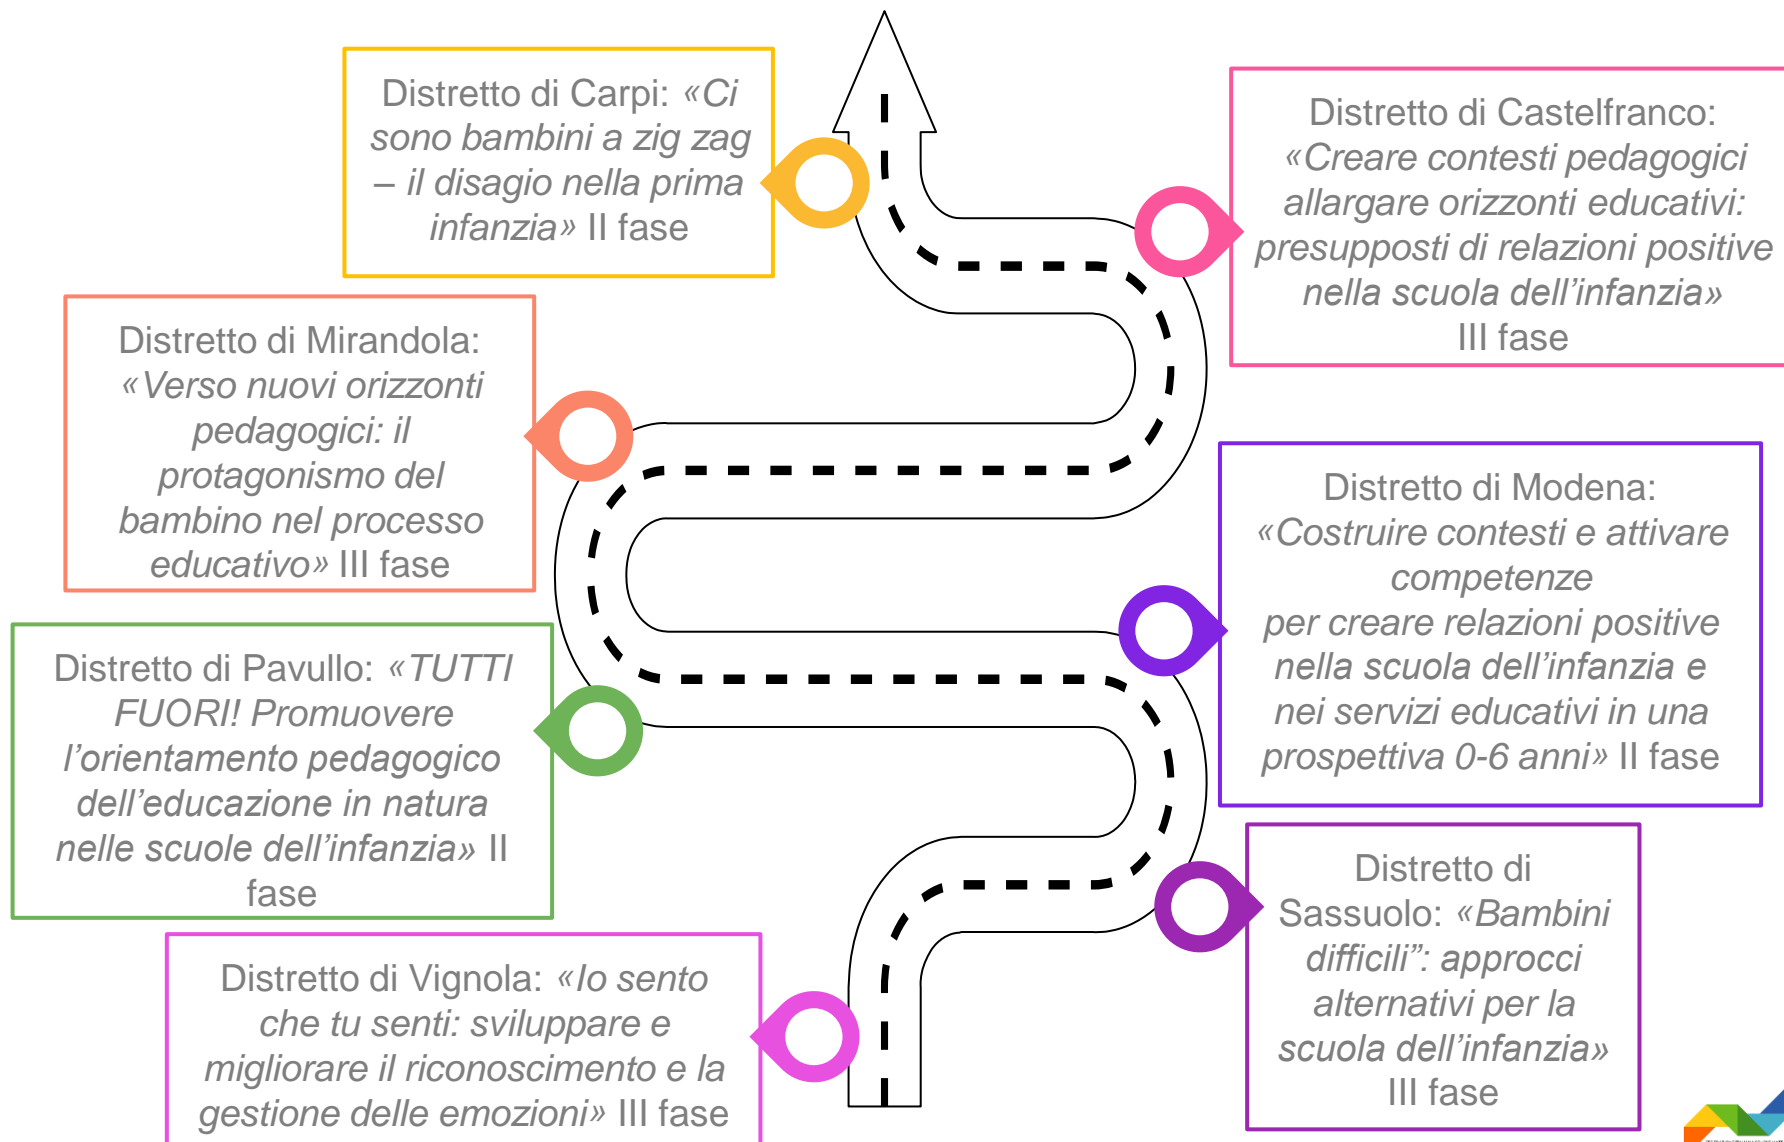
Distretto di Carpi: «Ci sono bambini a zig zag – il disagio nella prima infanzia» II fase

Distretto di Castelfranco: «Creare contesti pedagogici allargare orizzonti educativi: presupposti di relazioni positive nella scuola dell'infanzia» III fase

Distretto di Mirandola: «Verso nuovi orizzonti pedagogici: il protagonismo del bambino nel processo educativo» III fase

Distretto di Modena: «Costruire contesti e attivare competenze per creare relazioni positive nella scuola dell'infanzia e nei servizi educativi in una prospettiva 0-6 anni» II fase

Distretto di Pavullo: «TUTTI FUORI! Promuovere l'orientamento pedagogico dell'educazione in natura nelle scuole dell'infanzia» II fase

Distretto di Sassuolo: «Bambini difficili": approcci alternativi per la scuola dell'infanzia» III fase

Distretto di Vignola: «Io sento che tu senti: sviluppare e migliorare il riconoscimento e la gestione delle emozioni» III fase